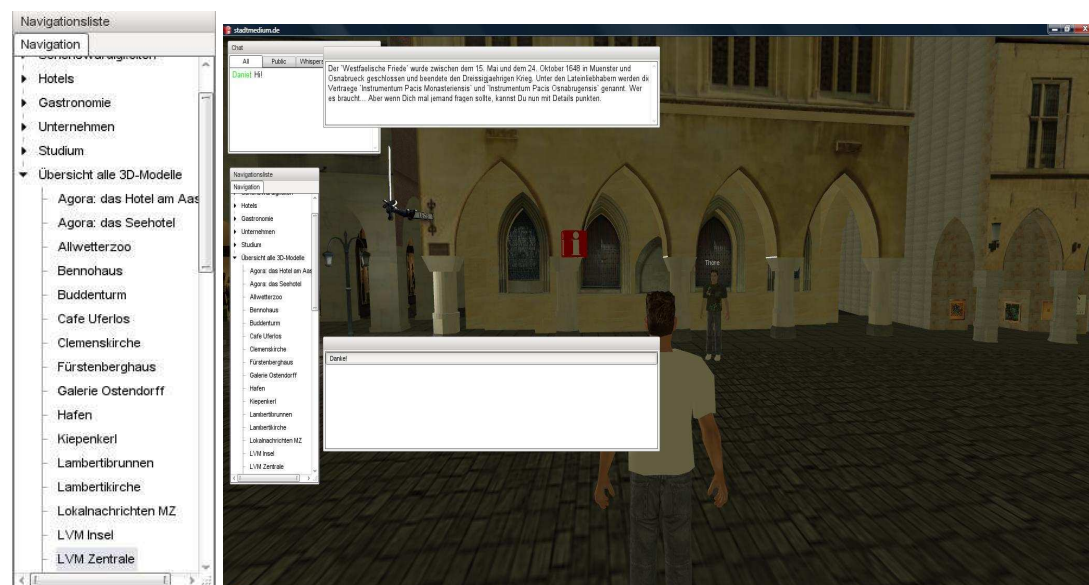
Navigationsliste
Navigation
Sehenswürdigkeiten
Hotels
Gastronomie
Unternehmen
Studium
Übersicht alle 3D-Modelle
Agora: das Hotel am Aas
Agora: das Seehotel
Allwetterzoo
Bennohaus
Buddenturm
Cafe Uferlos
Clemenskirche
Fürstenberghaus
Galerie Ostendorff
Hafen
Kiepenkerl
Lambertibrunnen
Lambertikirche
Lokalnachrichten MZ
LVM Insel
LVM Zentrale

stadtmedium.de

Chat
All Public Whispers
Daniel: Hi!

Der 'Westfaelische Friede' wurde zwischen dem 15. Mai und dem 24. Oktober 1648 in Muenster und Osnabrueck geschlossen und beendete den Dreissigjaehrigen Krieg. Unter den Lateinliebhabern werden die Vertraege 'Instrumentum Pacis Monasteriensis' und 'Instrumentum Pacis Osnabrugensis' genannt. Wer es braucht… Aber wenn Dich mal jemand fragen sollte, kannst Du nun mit Details punkten.

Navigationsliste
Navigation
Sehenswürdigkeiten
Hotels
Gastronomie
Unternehmen
Studium
Übersicht alle 3D-Modelle
Agora: das Hotel am Aas
Agora: das Seehotel
Allwetterzoo
Bennohaus
Buddenturm
Cafe Uferlos
Clemenskirche
Fürstenberghaus
Galerie Ostendorff
Hafen
Kiepenkerl
Lambertibrunnen
Lambertikirche
Lokalnachrichten MZ
LVM Insel
LVM Zentrale

Danke!

Thore